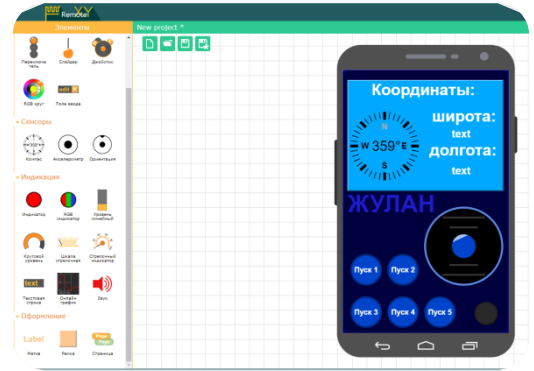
Remote XY

Элементы

Переключатель

Слайдер

Джойстик

RGB круг

edit

Поле ввода

Сенсоры

Компас

Акселерометр

Ориентация

Индикация

Индикатор

RGB индикатор

Уровень линейный

Круговой уровень

Шкала стрелочная

Стрелочный индикатор

text

Текстовая строка

Онлайн график

Звук

Оформление

Label

Метка

Панель

Page

Страница

New project

Координаты:

N

W 359° E

S

широта:

text

долгота:

text

ЖУЛАН

Пуск 1

Пуск 2

Пуск 3

Пуск 4

Пуск 5